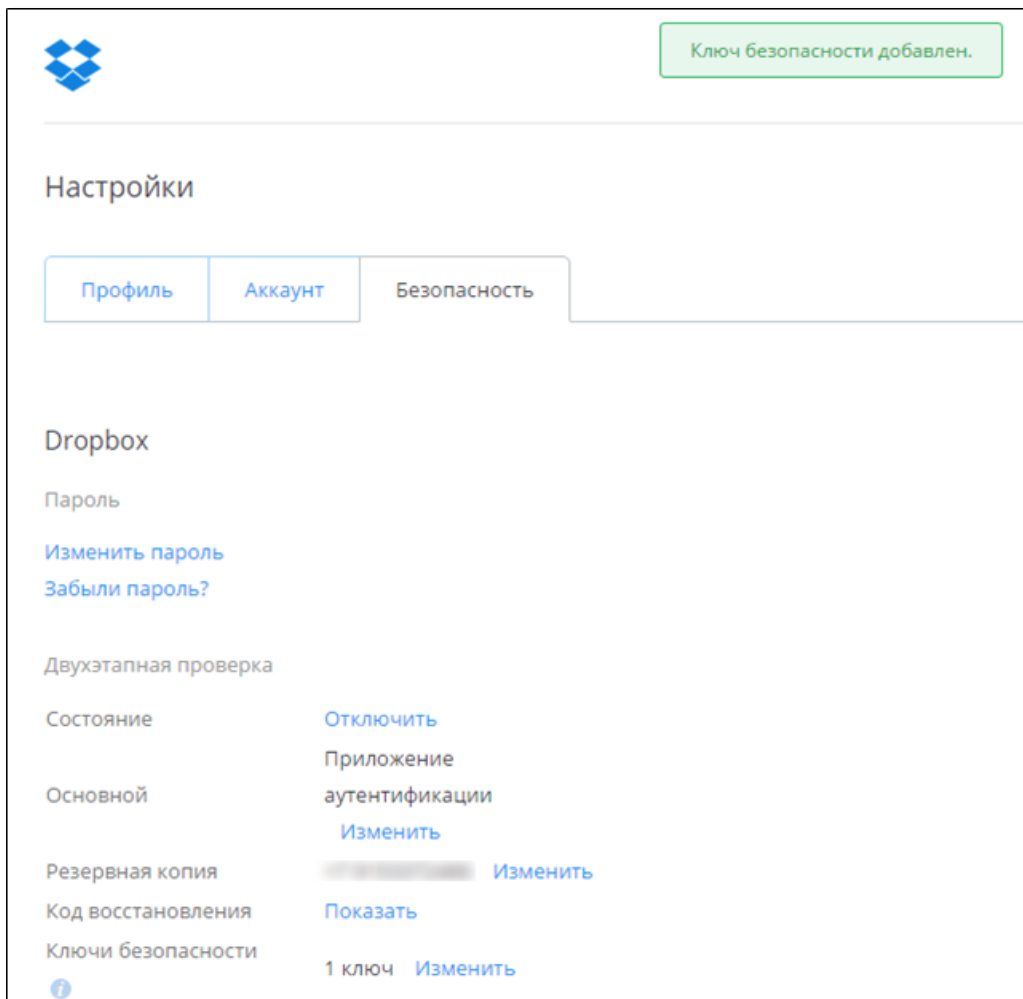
Ключ безопасности добавлен.

Настройки

Профиль | Аккаунт | Безопасность

Dropbox

Пароль

Изменить пароль
Забыли пароль?

Двухэтапная проверка

Состояние Отключить

Основной Приложение аутентификации Изменить

Резервная копия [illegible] Изменить

Код восстановления Показать

Ключи безопасности 1 ключ Изменить